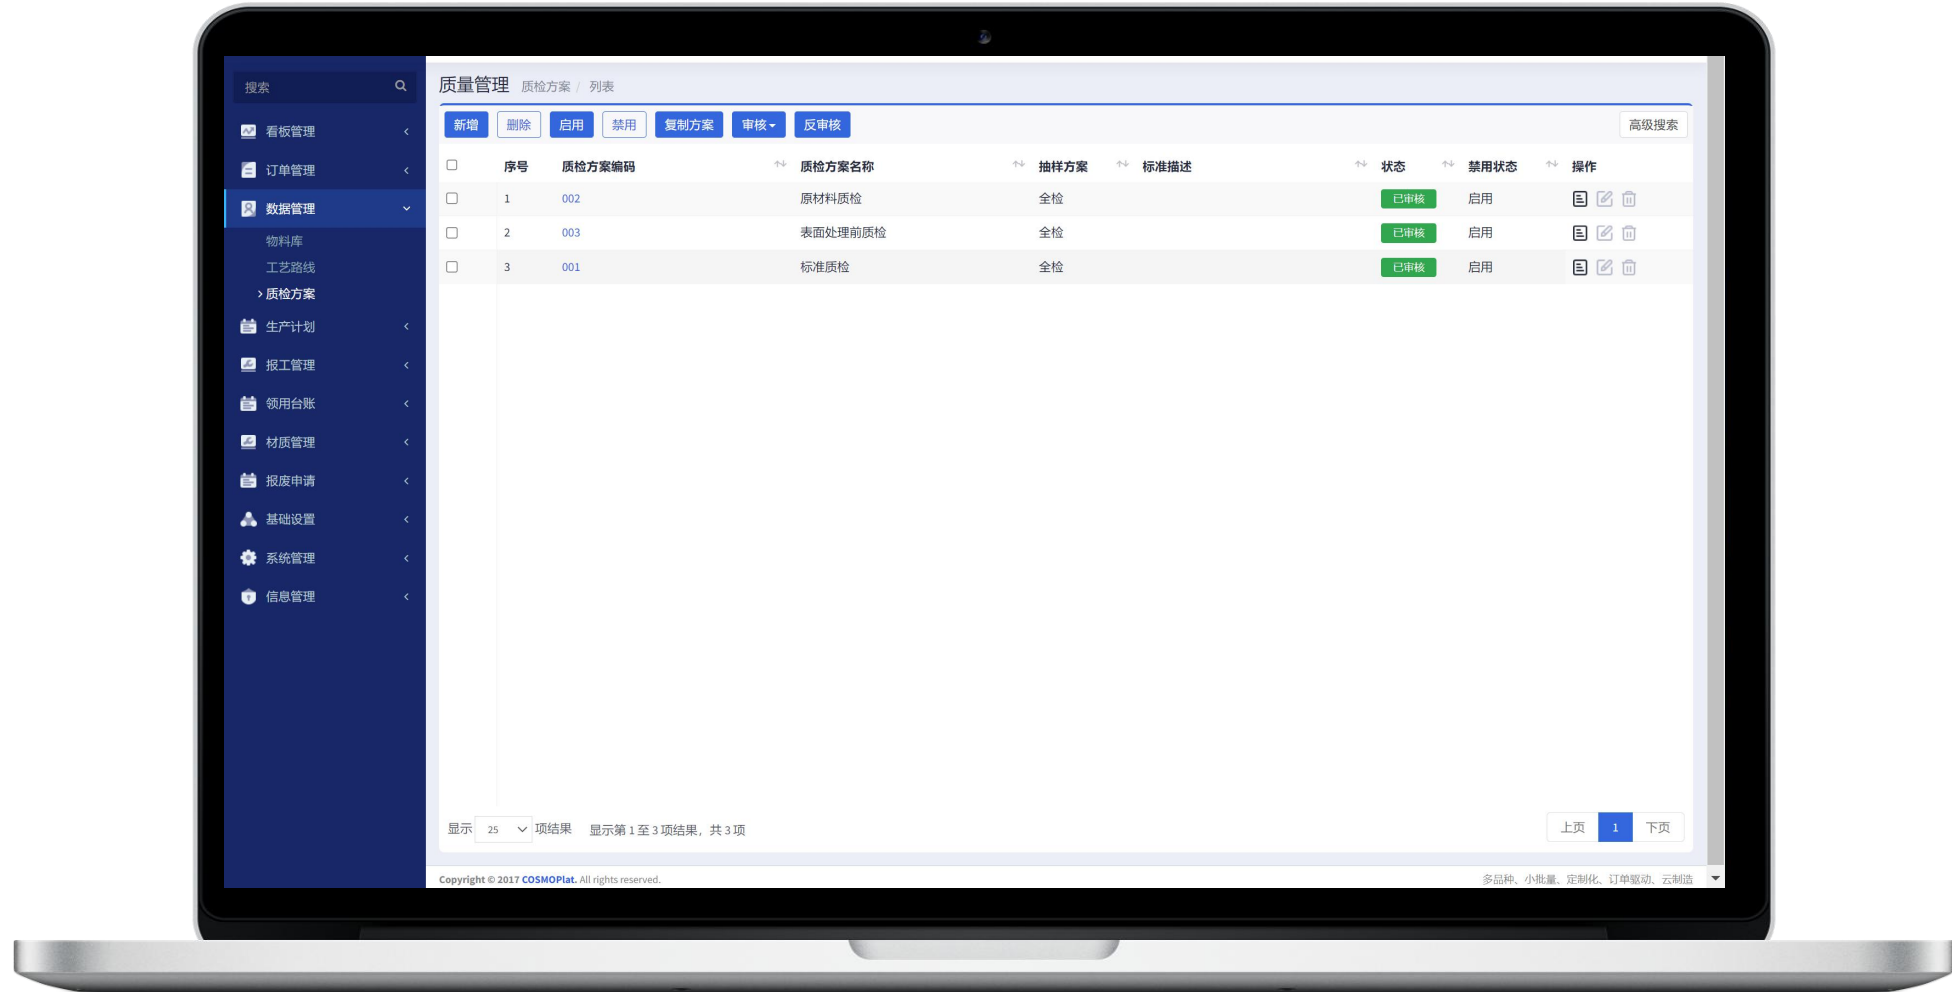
搜索

看板管理
订单管理
数据管理
物料库
工艺路线
› 质检方案
生产计划
报工管理
领用台账
材质管理
报废申请
基础设置
系统管理
信息管理

质量管理 质检方案 / 列表

新增 删除 启用 禁用 复制方案 审核 反审核 高级搜索

| | 序号 | 质检方案编码 | 质检方案名称 | 抽样方案 | 标准描述 | 状态 | 禁用状态 | 操作 |
|---|---|---|---|---|---|---|---|---|
| | 1 | 002 | 原材料质检 | 全检 | | 已审核 | 启用 | |
| | 2 | 003 | 表面处理前质检 | 全检 | | 已审核 | 启用 | |
| | 3 | 001 | 标准质检 | 全检 | | 已审核 | 启用 | |

显示 25 项结果 显示第 1 至 3 项结果，共 3 项

上页 1 下页

Copyright © 2017 COSMOPlat. All rights reserved.

多品种、小批量、定制化、订单驱动、云制造